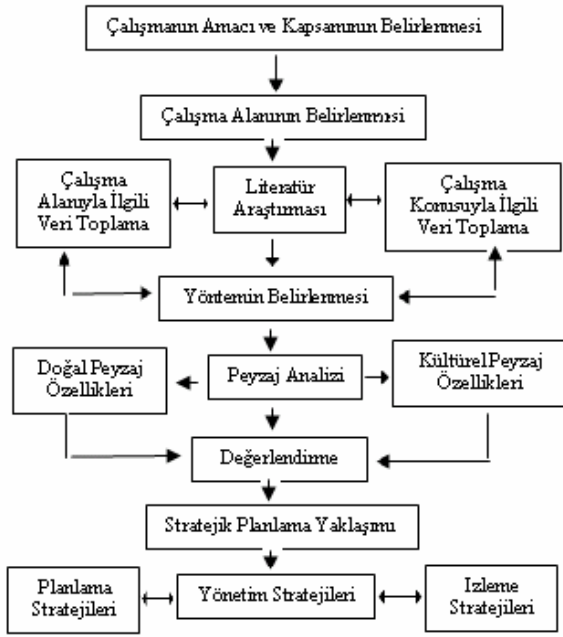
Çalışmanın Amacı ve Kapsamının Belirlenmesi

Çalışma Alanının Belirlenmesi

Çalışma Alanıyla İlgili Veri Toplama

Literatür Araştırması

Çalışma Konusuyla İlgili Veri Toplama

Yöntemin Belirlenmesi

Doğal Peyzaj Özellikleri

Peyzaj Analizi

Kültürel Peyzaj Özellikleri

Değerlendirme

Stratejik Planlama Yaklaşımı

Planlama Stratejileri

Yönetim Stratejileri

Izleme Stratejileri